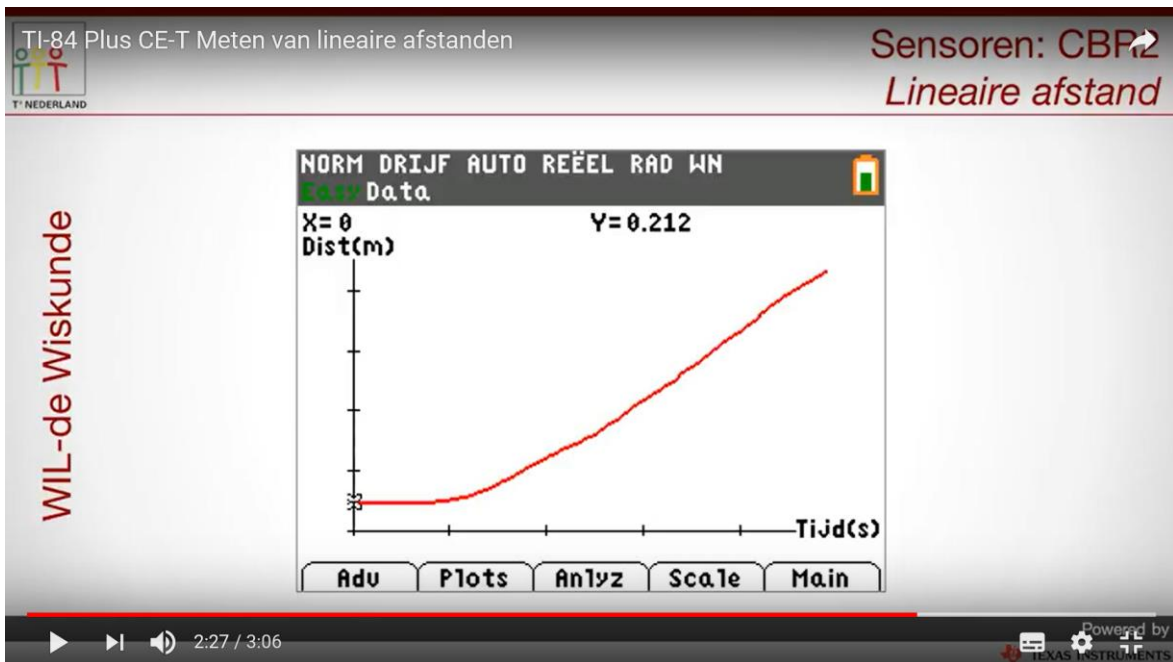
TI-84 Plus CE-T Meten van lineaire afstanden

T³ NEDERLAND

Sensoren: CBR2
Lineaire afstand

WIL-de Wiskunde

NORM DRIJF AUTO REËEL RAD WN
EasyData
X= 0 Y= 0.212
Dist(m)
Tijd(s)

Adv | Plots | Anlyz | Scale | Main

2:27 / 3:06

Powered by
TEXAS INSTRUMENTS